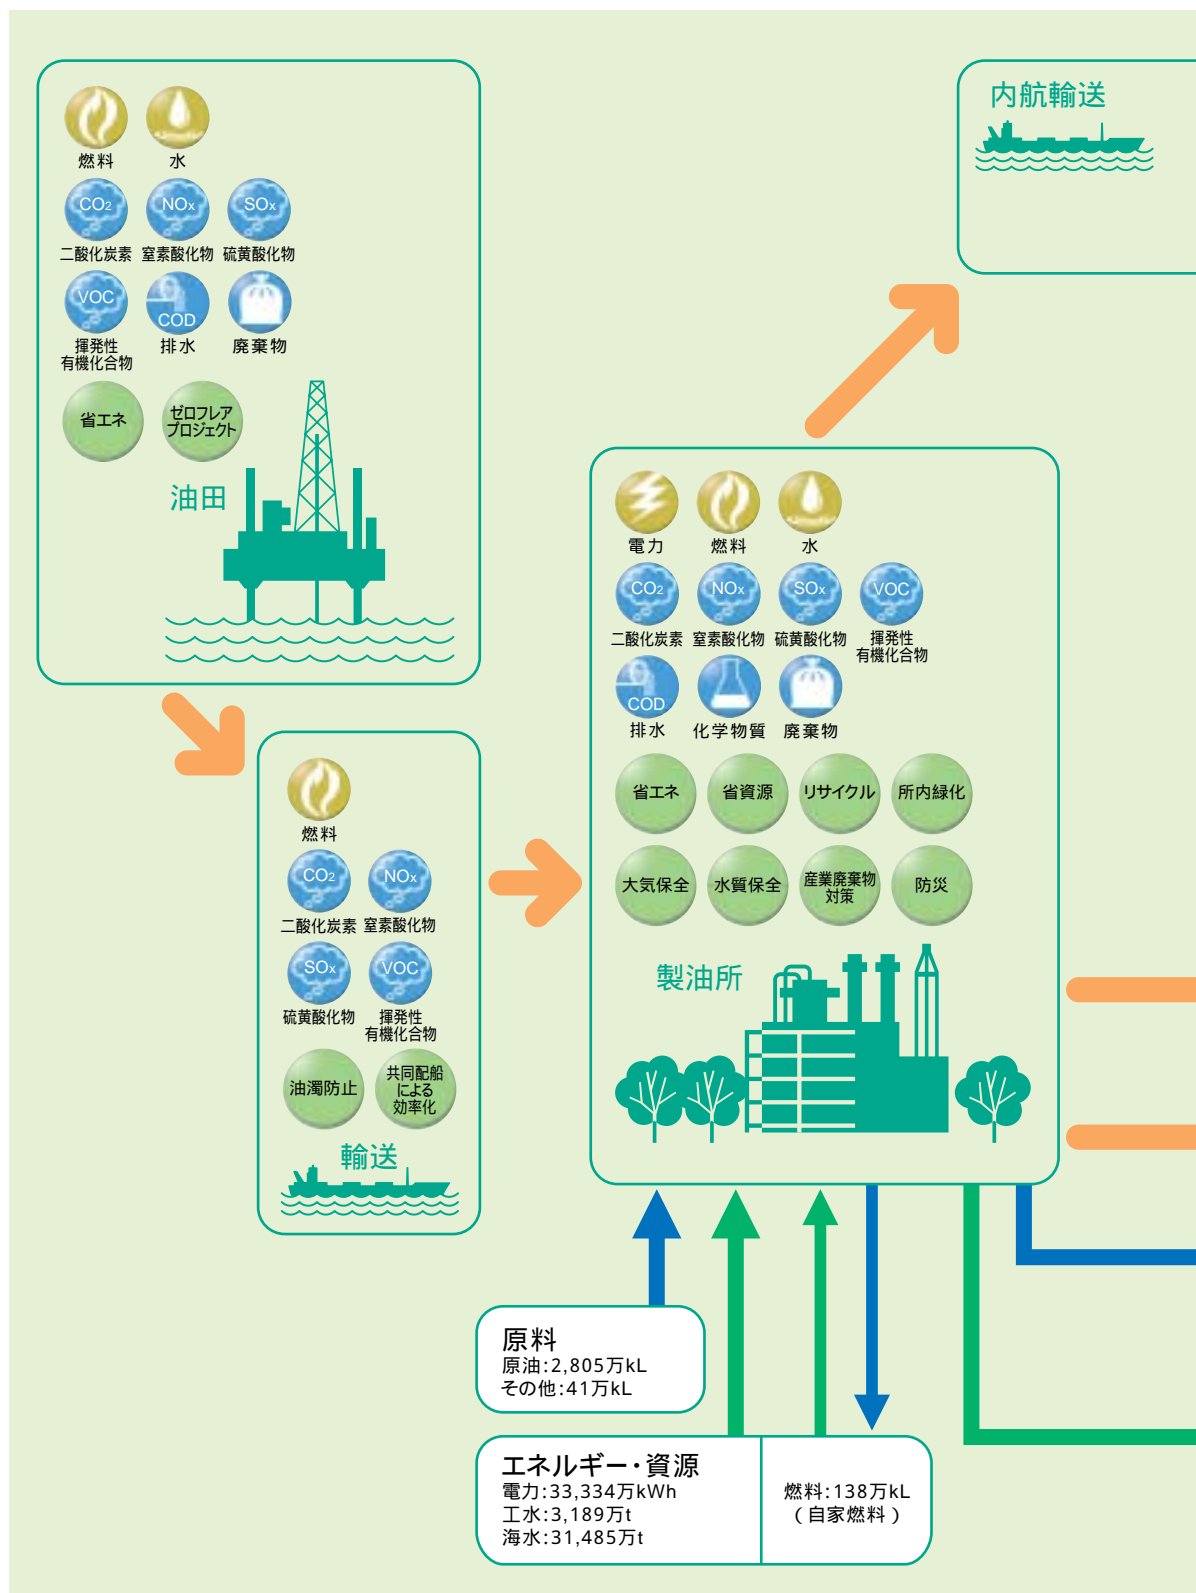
燃料
水
$CO_2$
二酸化炭素
NOx
窒素酸化物
SOx
硫黄酸化物
VOC
揮発性有機化合物
COD
排水
廃棄物
省エネ
ゼロフレアプロジェクト
油田

燃料
$CO_2$
二酸化炭素
NOx
窒素酸化物
SOx
硫黄酸化物
VOC
揮発性有機化合物
油濁防止
共同配船による効率化
輸送

内航輸送

電力
燃料
水
$CO_2$
二酸化炭素
NOx
窒素酸化物
SOx
硫黄酸化物
VOC
揮発性有機化合物
COD
排水
化学物質
廃棄物
省エネ
省資源
リサイクル
所内緑化
大気保全
水質保全
産業廃棄物対策
防災
製油所

原料
原油:2,805万kL
その他:41万kL

エネルギー・資源
電力:33,334万kWh
工水:3,189万t
海水:31,485万t

燃料:138万kL
(自家燃料)